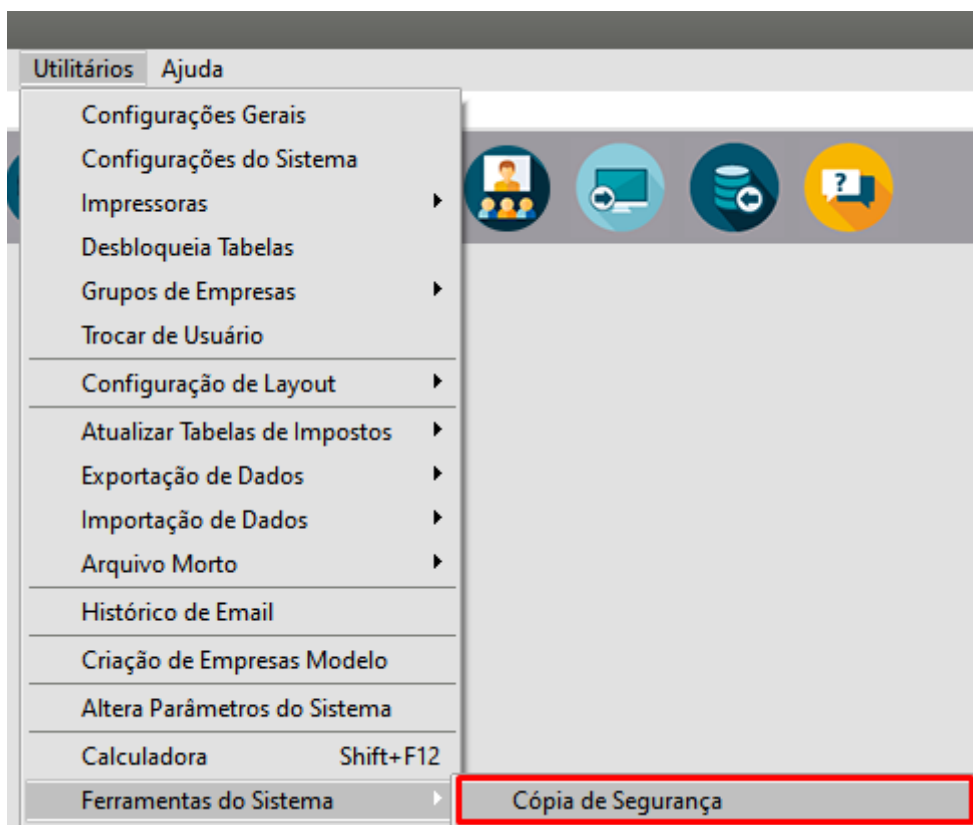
Utilitários Ajuda

Configurações Gerais
Configurações do Sistema
Impressoras
Desbloqueia Tabelas
Grupos de Empresas
Trocar de Usuário
Configuração de Layout
Atualizar Tabelas de Impostos
Exportação de Dados
Importação de Dados
Arquivo Morto
Histórico de Email
Criação de Empresas Modelo
Altera Parâmetros do Sistema
Calculadora Shift+F12
Ferramentas do Sistema

Cópia de Segurança

?